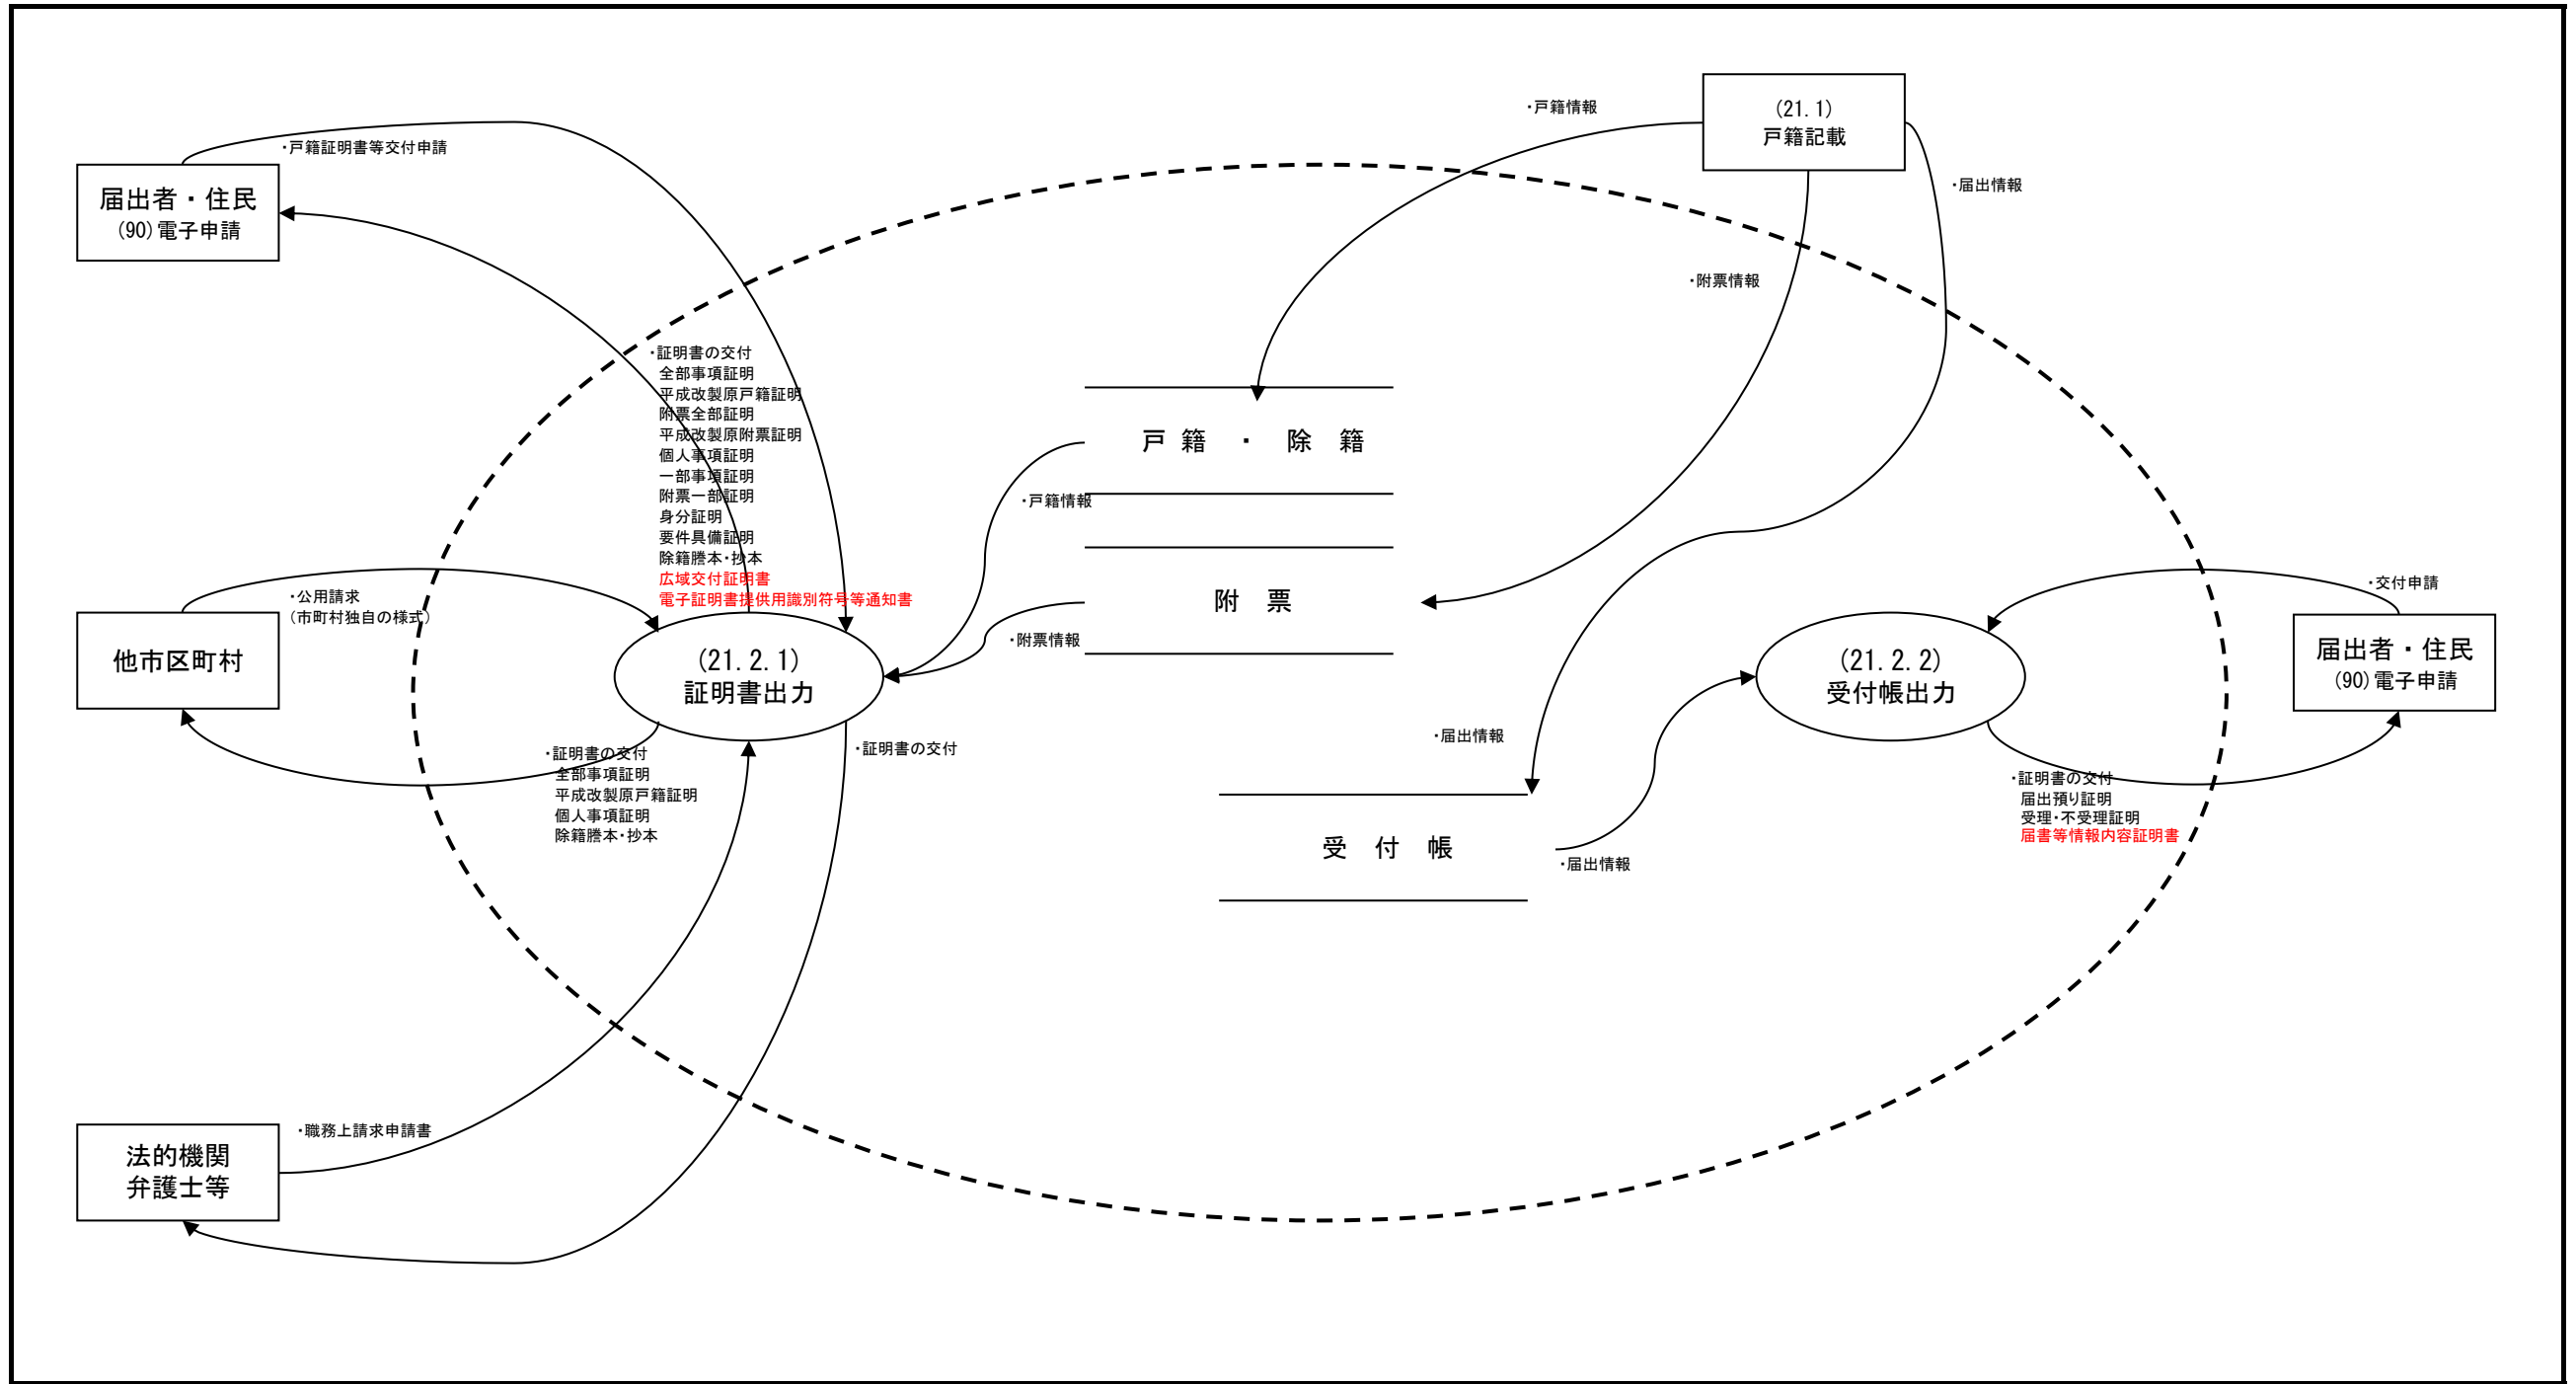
届出者・住民
(90)電子申請

・戸籍証明書等交付申請

・戸籍情報

(21.1)
戸籍記載

・届出情報

・附票情報

・証明書の交付
全部事項証明
平成改製原戸籍証明
附票全部証明
平成改製原附票証明
個人事項証明
一部事項証明
附票一部証明
身分証明
要件具備証明
除籍謄本・抄本
広域交付証明書
電子証明書提供用識別符号等通知書

戸籍・除籍

・戸籍情報

附票

・附票情報

他市区町村

・公用請求
(市町村独自の様式)

(21.2.1)
証明書出力

・証明書の交付
全部事項証明
平成改製原戸籍証明
個人事項証明
除籍謄本・抄本

・証明書の交付

・届出情報

受付帳

・届出情報

(21.2.2)
受付帳出力

・交付申請

届出者・住民
(90)電子申請

・証明書の交付
届出預り証明
受理・不受理証明
届書等情報内容証明書

法的機関
弁護士等

・職務上請求申請書